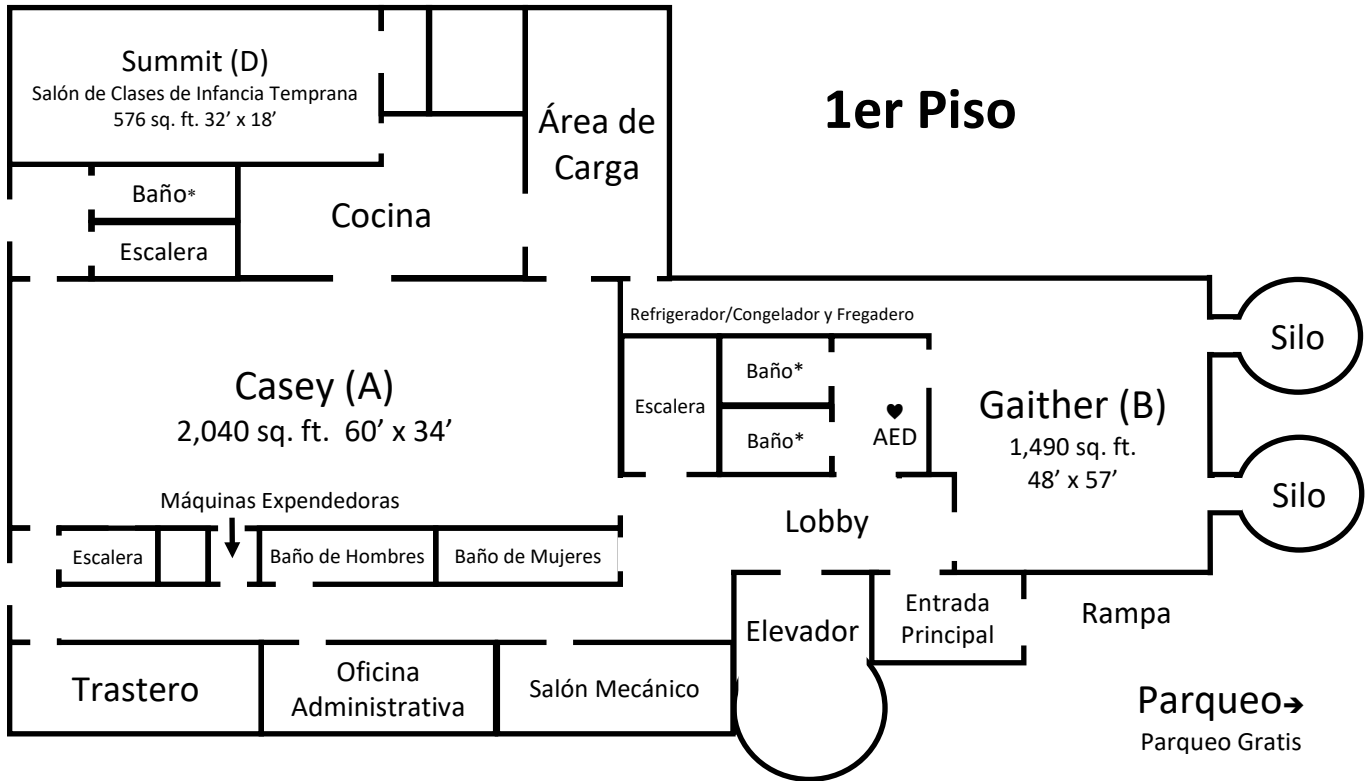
Summit (D)
Salón de Clases de Infancia Temprana
576 sq. ft. 32' x 18'

Área de Carga

1er Piso

Baño*

Escalera

Cocina

Refrigerador/Congelador y Fregadero

Silo

Casey (A)
2,040 sq. ft. 60' x 34'

Escalera

Baño*

Baño*

AED

Gaither (B)
1,490 sq. ft.
48' x 57'

Silo

Máquinas Expendedoras

Escalera

Baño de Hombres

Baño de Mujeres

Lobby

Elevador

Entrada Principal

Rampa

Trastero

Oficina Administrativa

Salón Mecánico

Parqueo→
Parqueo Gratis